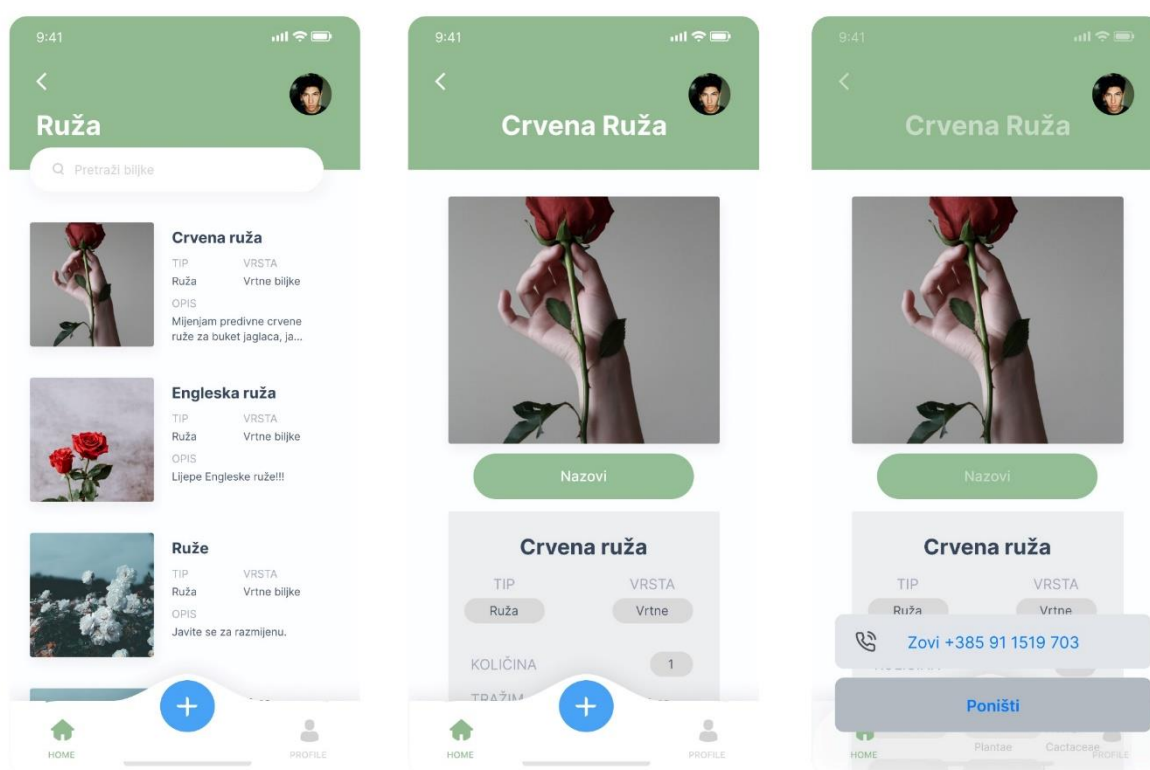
9:41

Ruža

Pretraži biljke

Crvena ruža
TIP Ruža
VRSTA Vrtne biljke
OPIS
Mijenjam predivne crvene ruže za buket jaglaca, ja...

Engleska ruža
TIP Ruža
VRSTA Vrtne biljke
OPIS
Lijepe Engleske ruže!!!

Ruže
TIP Ruža
VRSTA Vrtne biljke
OPIS
Javite se za razmijenu.

HOME
PROFILE

9:41

Crvena Ruža

Nazovi

Crvena ruža
TIP
Ruža
VRSTA
Vrtne
KOLIČINA
1
TRAŽIM

HOME
PROFILE

9:41

Crvena Ruža

Nazovi

Crvena ruža
TIP
Ruža
VRSTA
Vrtne

Zovi +385 91 1519 703

Poništi

HOME
Plantae
Cactaceae
PROFILE